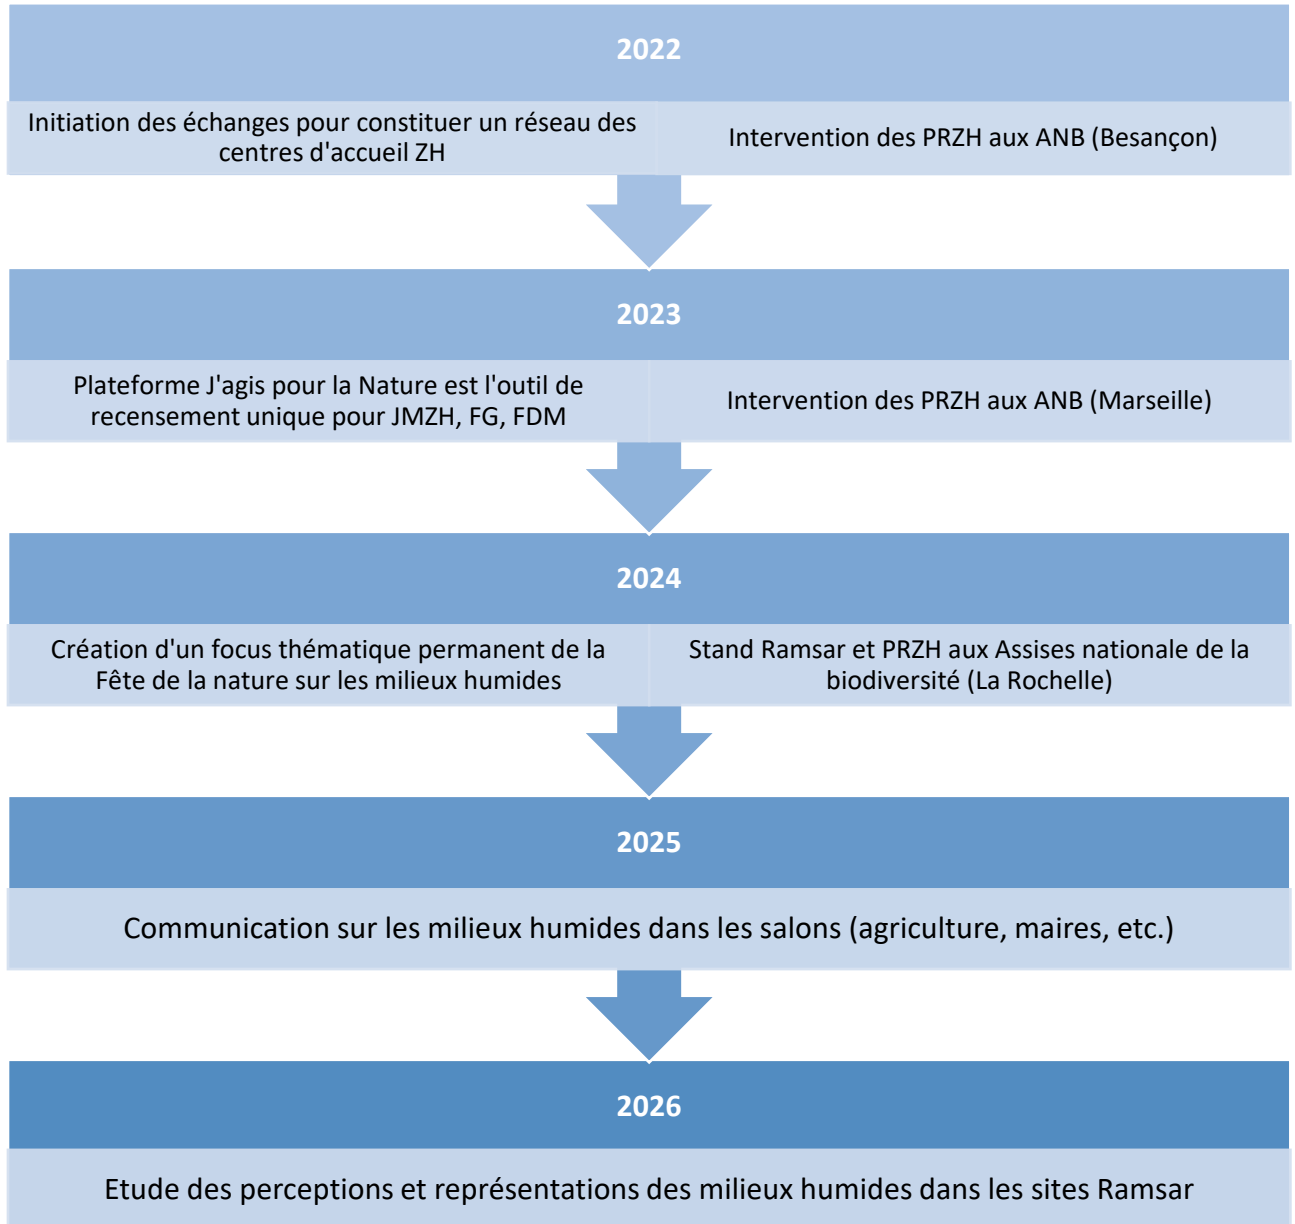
2022

Initiation des échanges pour constituer un réseau des centres d'accueil ZH

Intervention des PRZH aux ANB (Besançon)

2023

Plateforme J'agis pour la Nature est l'outil de recensement unique pour JMZH, FG, FDM

Intervention des PRZH aux ANB (Marseille)

2024

Création d'un focus thématique permanent de la Fête de la nature sur les milieux humides

Stand Ramsar et PRZH aux Assises nationale de la biodiversité (La Rochelle)

2025

Communication sur les milieux humides dans les salons (agriculture, maires, etc.)

2026

Etude des perceptions et représentations des milieux humides dans les sites Ramsar